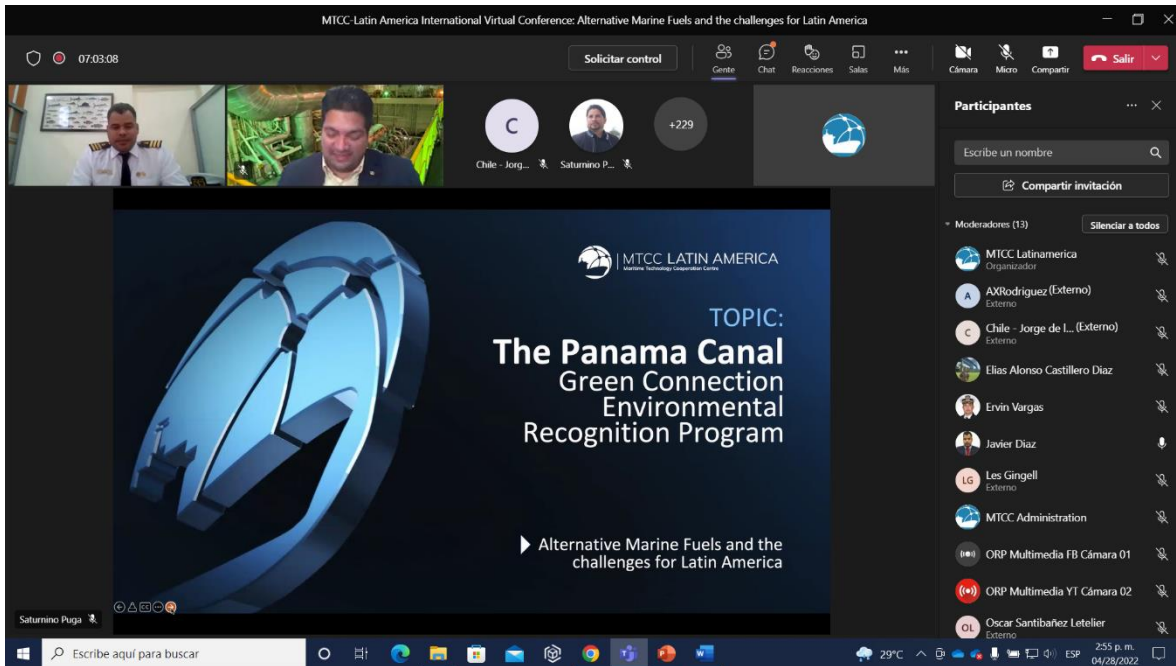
MTCC-Latin America International Virtual Conference: Alternative Marine Fuels and the challenges for Latin America

07:03:08

Solicitar control

Gente Chat Reacciones Salas Más

Cámara Micro Compartir

Salir

C

Chile - Jorg...

Saturnino P...

+229

Participantes

Escribe un nombre

Compartir invitación

Moderadores (13)

Silenciar a todos

MTCC Latinamerica
Organizador

A AXRodriguez (Externo)
Externo

C Chile - Jorge de l... (Externo)
Externo

Elias Alonso Castillero Diaz

Ervin Vargas

Javier Diaz

LG Les Gingell
Externo

MTCC Administration

ORP Multimedia FB Cámara 01

ORP Multimedia YT Cámara 02

OL Oscar Santibañez Letelier
Externo

MTCC LATIN AMERICA
Maritime Technology Cooperation Centre

TOPIC:

The Panama Canal

Green Connection Environmental Recognition Program

Alternative Marine Fuels and the challenges for Latin America

Saturnino Puga

Escribe aquí para buscar

29°C ESP 2:55 p. m. 04/28/2022